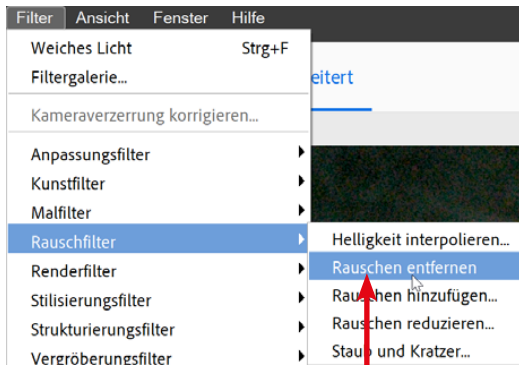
Filter Ansicht Fenster Hilfe

Weiches Licht Strg+F
Filtergalerie...

Kameraverzerrung korrigieren...

Anpassungsfilter
Kunstfilter
Malfilter
Rauschfilter
Renderfilter
Stilisierungsfilter
Strukturierungsfilter
Vergröberungsfilter

eitert

Helligkeit interpolieren...
Rauschen entfernen
Rauschen hinzufügen...
Rauschen reduzieren...
Staub und Kratzer...